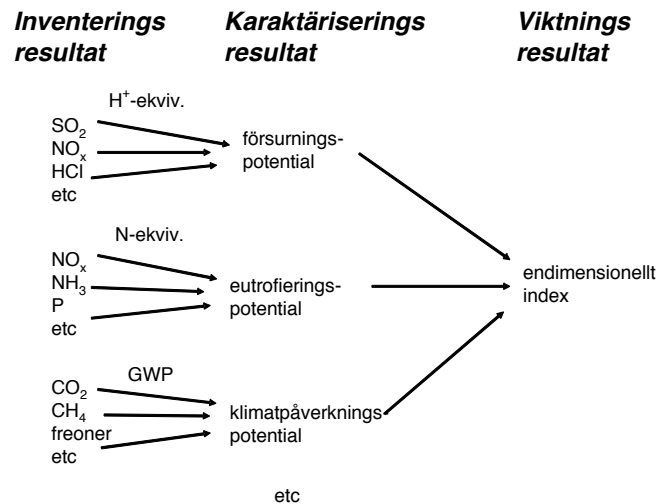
Inventerings resultat

Karaktäriserings resultat

Viktnings resultat

$H^+$-ekviv.

$SO_2$
$NO_x$
HCl
etc

försurnings-potential

N-ekviv.

$NO_x$
$NH_3$
P
etc

eutrofierings-potential

endimensionellt index

GWP

$CO_2$
$CH_4$
freoner
etc

klimatpåverknings-potential

etc